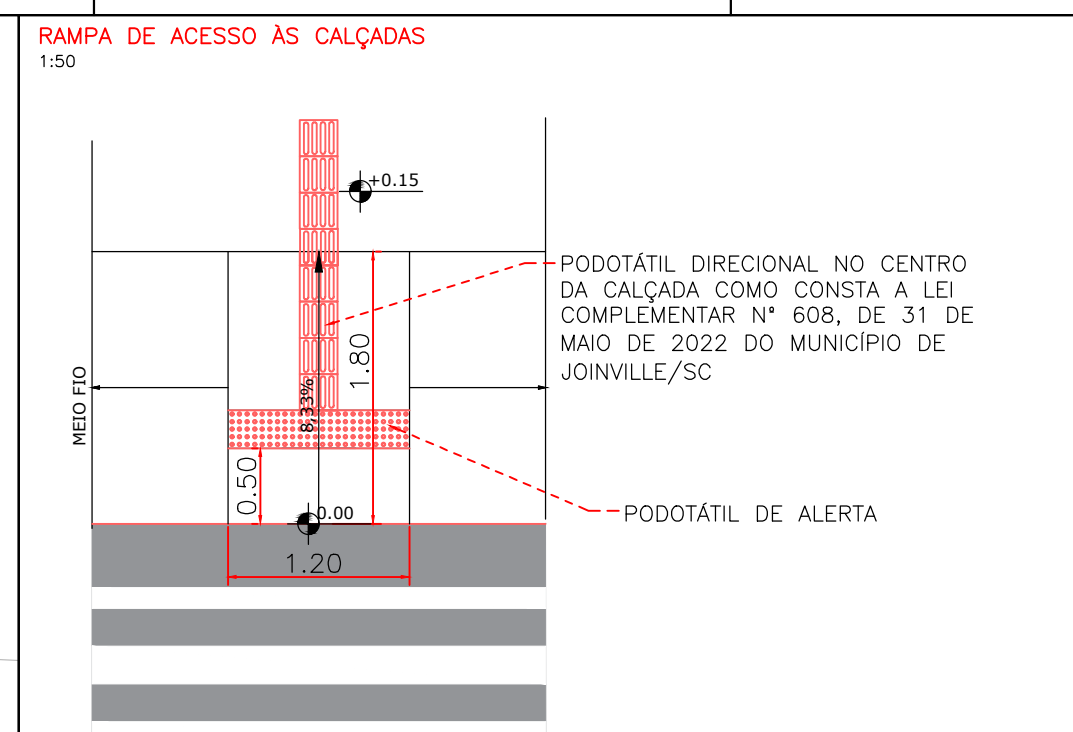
RAMPA DE ACESSO ÀS CALÇADAS
1:50

+0.15

PODOTÁTIL DIRECIONAL NO CENTRO DA CALÇADA COMO CONSTA A LEI COMPLEMENTAR Nº 608, DE 31 DE MAIO DE 2022 DO MUNICÍPIO DE JOINVILLE/SC

1.80

8,33%

MEIO FIO

0.50

0.00

PODOTÁTIL DE ALERTA

1.20